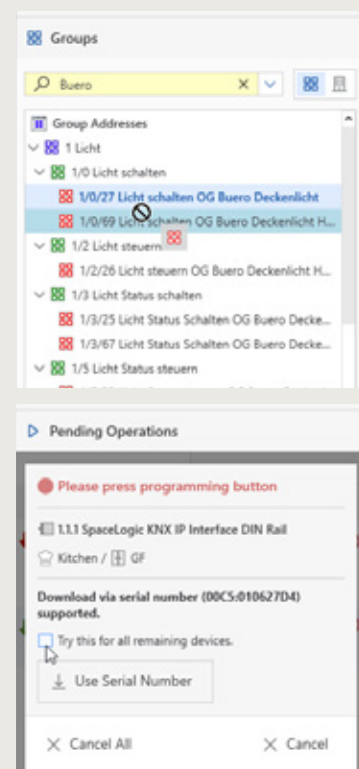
Groups

Buero

Group Addresses
1 Licht
1/0 Licht schalten
1/0/27 Licht schalten OG Buero Deckenlicht
1/0/69 Licht schalten OG Buero Deckenlicht H...
1/2 Licht steuern
1/2/26 Licht steuern OG Buero Deckenlicht H...
1/3 Licht Status schalten
1/3/25 Licht Status Schalten OG Buero Decke...
1/3/67 Licht Status Schalten OG Buero Decke...
1/5 Licht Status steuern

Pending Operations

Please press programming button

1.1.1 SpaceLogic KNX IP Interface DIN Rail

Kitchen / GF

Download via serial number (00C5:010627D4) supported.

Try this for all remaining devices.

Use Serial Number

Cancel All

Cancel